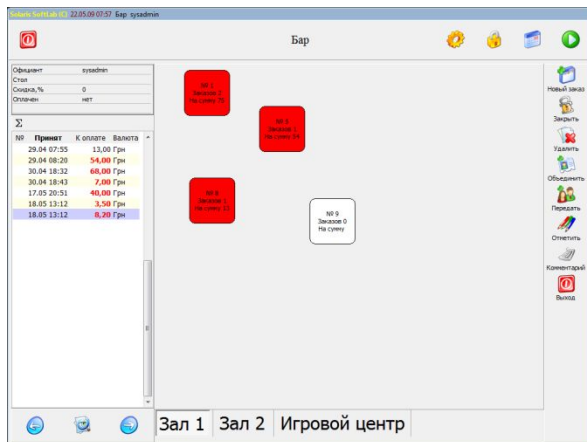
Solaris SoftLab (C) 22.05.09 07:57 Бар sysadmin

Бар

| Официант | sysadmin |
|---|---|
| Стол | |
| Скидка,% | 0 |
| Оплачен | нет |

Σ

| № | Принят | К оплате | Валюта |
|---|---|---|---|
| | 29.04 07:55 | 13,00 | Грн |
| | 29.04 08:20 | 54,00 | Грн |
| | 30.04 18:32 | 68,00 | Грн |
| | 30.04 18:43 | 7,00 | Грн |
| | 17.05 20:51 | 40,00 | Грн |
| | 18.05 13:12 | 3,50 | Грн |
| | 18.05 13:12 | 8,20 | Грн |

№ 1 Заказов 2 На сумму 78

№ 3 Заказов 1 На сумму 24

№ 6 Заказов 1 На сумму 32

№ 9 Заказов 0 На сумму

Новый заказ
Закрыть
Удалить
Объединить
Передать
Отметить
Комментарий
Выход

Зал 1
Зал 2
Игровой центр